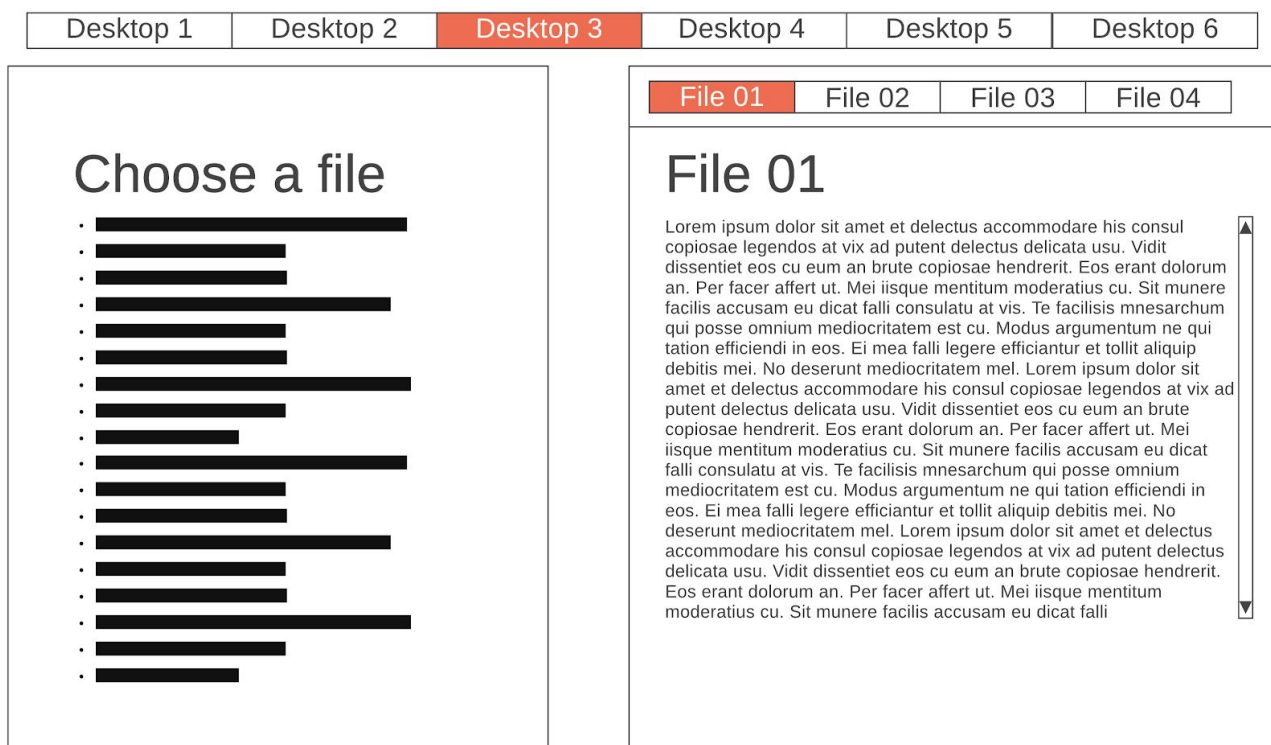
Desktop 1 | Desktop 2 | Desktop 3 | Desktop 4 | Desktop 5 | Desktop 6

Choose a file

File 01 | File 02 | File 03 | File 04

File 01

Lorem ipsum dolor sit amet et delectus accommodare his consul copiosae legendos at vix ad putent delectus delicata usu. Vidit dissentiet eos cu eum an brute copiosae hendrerit. Eos erant dolorum an. Per facer affert ut. Mei iisque mentitum moderatius cu. Sit munere facilis accusam eu dicat falli consulatu at vis. Te facilisis mnesarchum qui posse omnium mediocritatem est cu. Modus argumentum ne qui tation efficiendi in eos. Ei mea falli legere efficiantur et tollit aliquip debitis mei. No deserunt mediocritatem mel. Lorem ipsum dolor sit amet et delectus accommodare his consul copiosae legendos at vix ad putent delectus delicata usu. Vidit dissentiet eos cu eum an brute copiosae hendrerit. Eos erant dolorum an. Per facer affert ut. Mei iisque mentitum moderatius cu. Sit munere facilis accusam eu dicat falli consulatu at vis. Te facilisis mnesarchum qui posse omnium mediocritatem est cu. Modus argumentum ne qui tation efficiendi in eos. Ei mea falli legere efficiantur et tollit aliquip debitis mei. No deserunt mediocritatem mel. Lorem ipsum dolor sit amet et delectus accommodare his consul copiosae legendos at vix ad putent delectus delicata usu. Vidit dissentiet eos cu eum an brute copiosae hendrerit. Eos erant dolorum an. Per facer affert ut. Mei iisque mentitum moderatius cu. Sit munere facilis accusam eu dicat falli